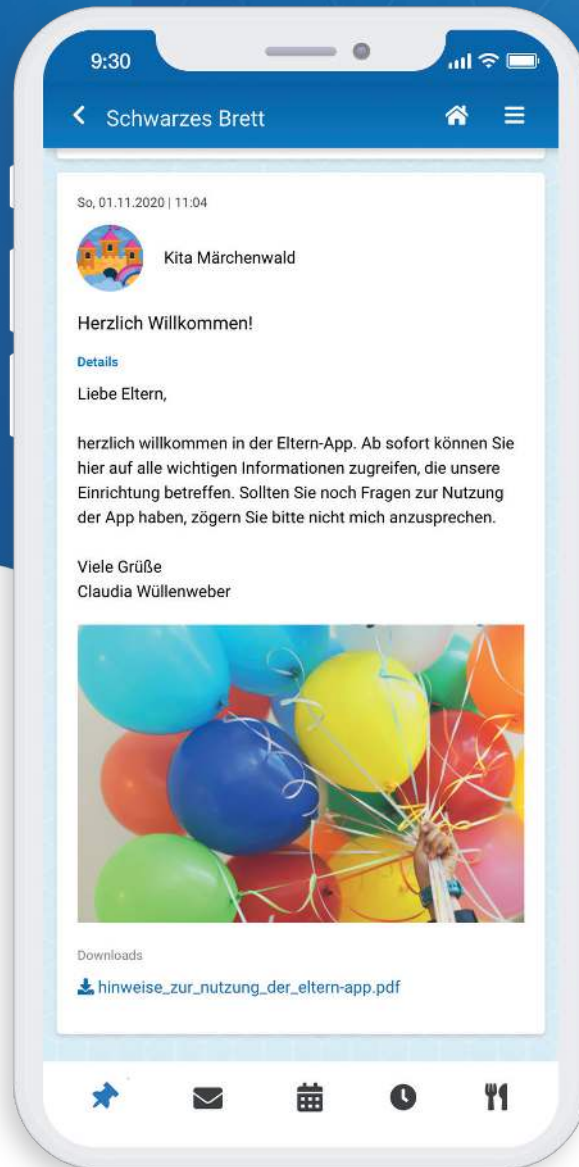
9:30

Schwarzes Brett

So, 01.11.2020 | 11:04

Kita Märchenwald

Herzlich Willkommen!

Details

Liebe Eltern,

herzlich willkommen in der Eltern-App. Ab sofort können Sie hier auf alle wichtigen Informationen zugreifen, die unsere Einrichtung betreffen. Sollten Sie noch Fragen zur Nutzung der App haben, zögern Sie bitte nicht mich anzusprechen.

Viele Grüße
Claudia Wüllenweber

Downloads

hinweise_zur_nutzung_der_eltern-app.pdf